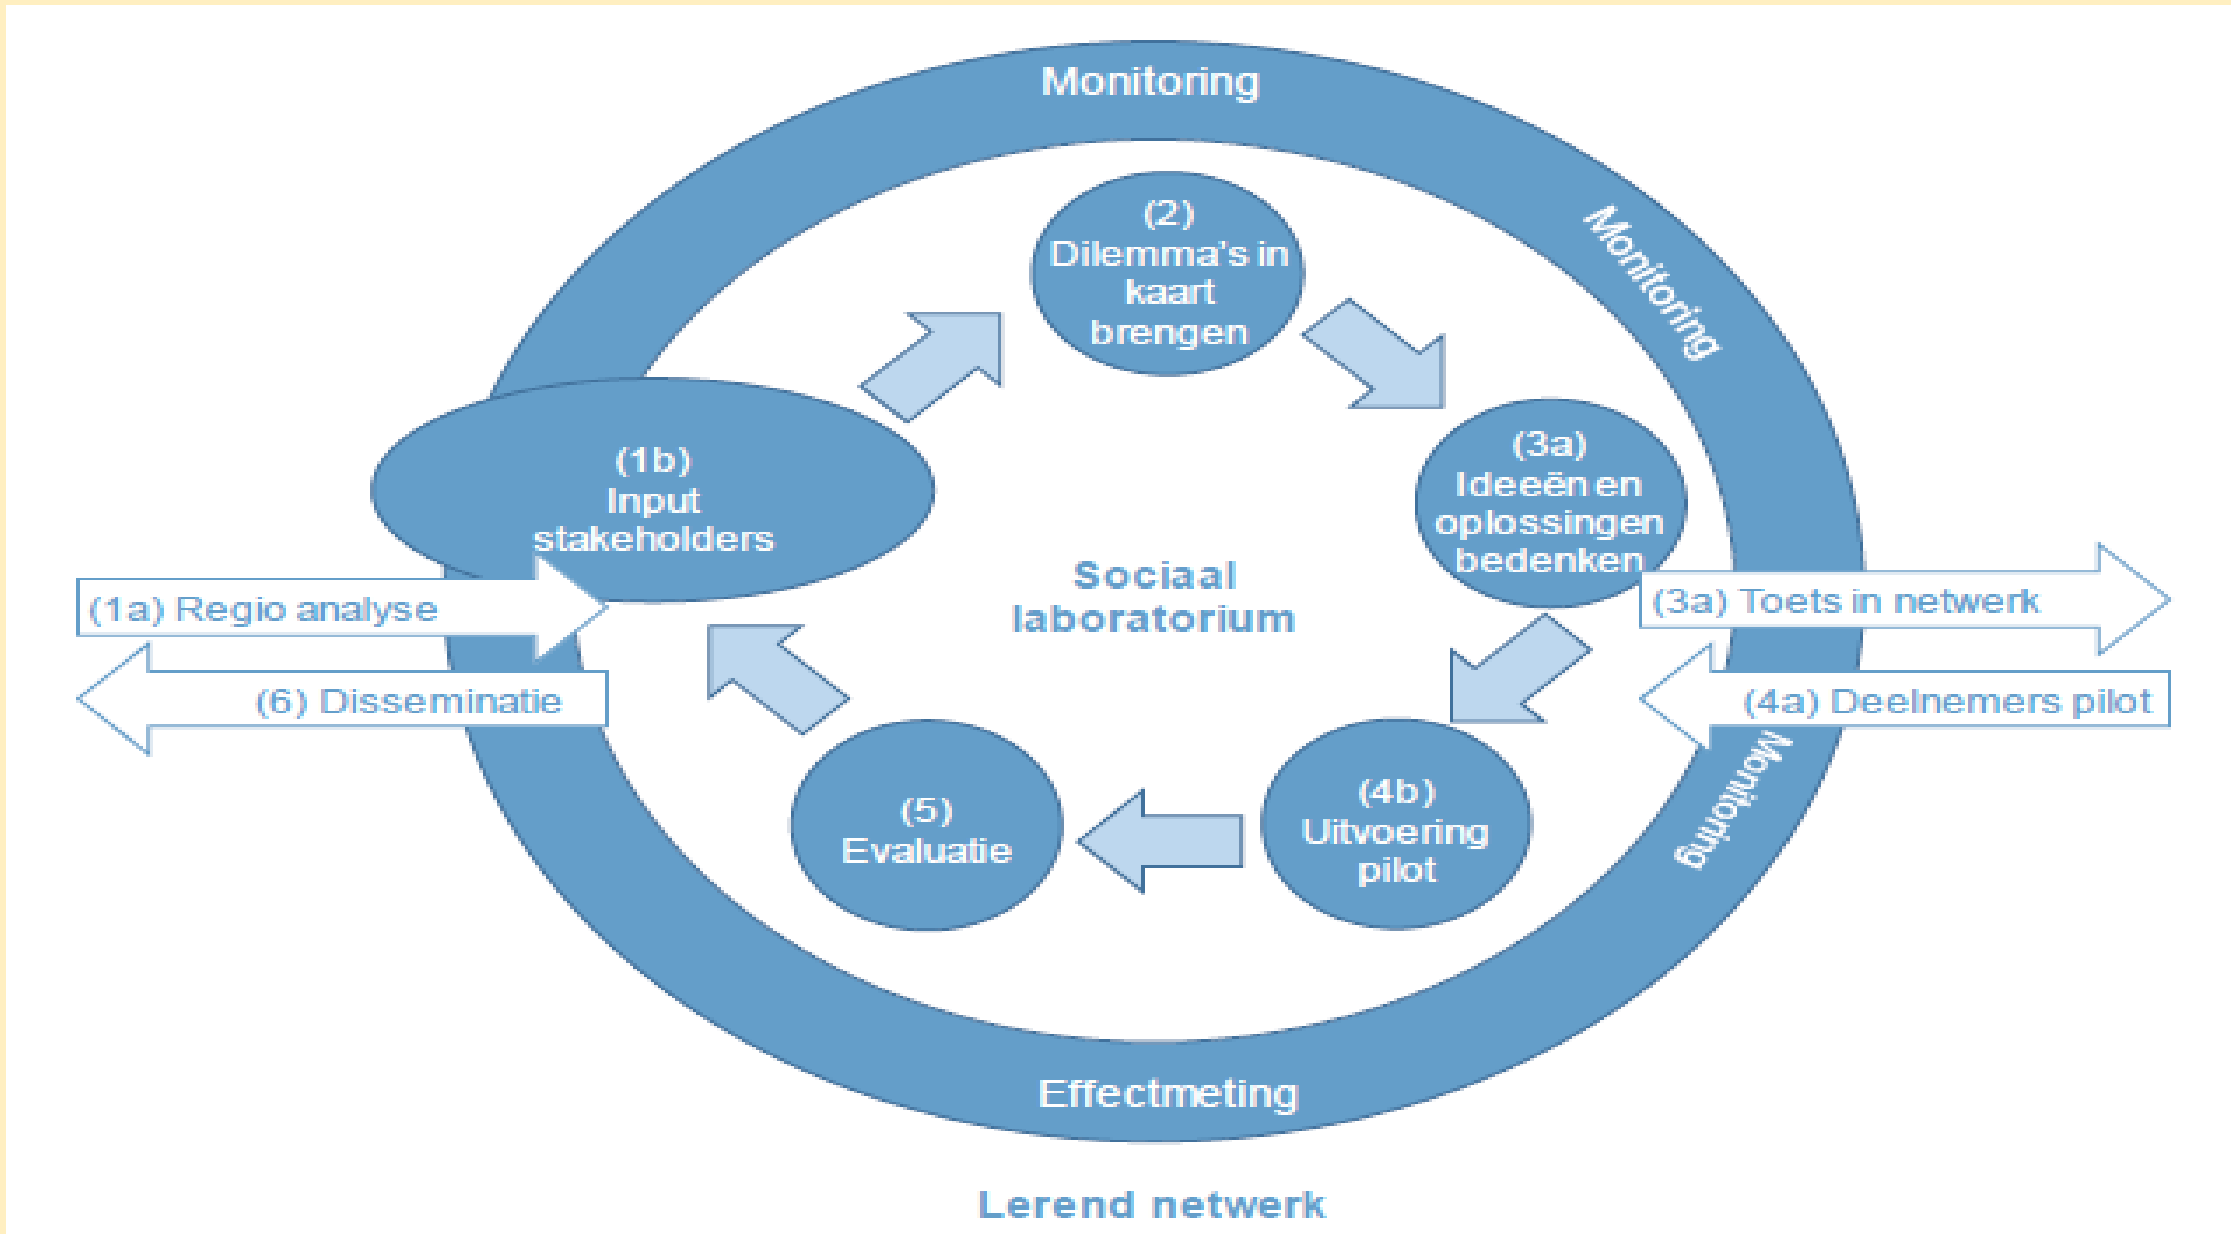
Monitoring

Monitoring

(2)
Dilemma's in kaart brengen

(1b)
Input stakeholders

(3a)
Ideeën en oplossingen bedenken

Sociaal laboratorium

(1a) Regio analyse

(3a) Toets in netwerk

(6) Disseminatie

(4a) Deelnemers pilot

Monitoring

(5)
Evaluatie

(4b)
Uitvoering pilot

Effectmeting

Lerend netwerk